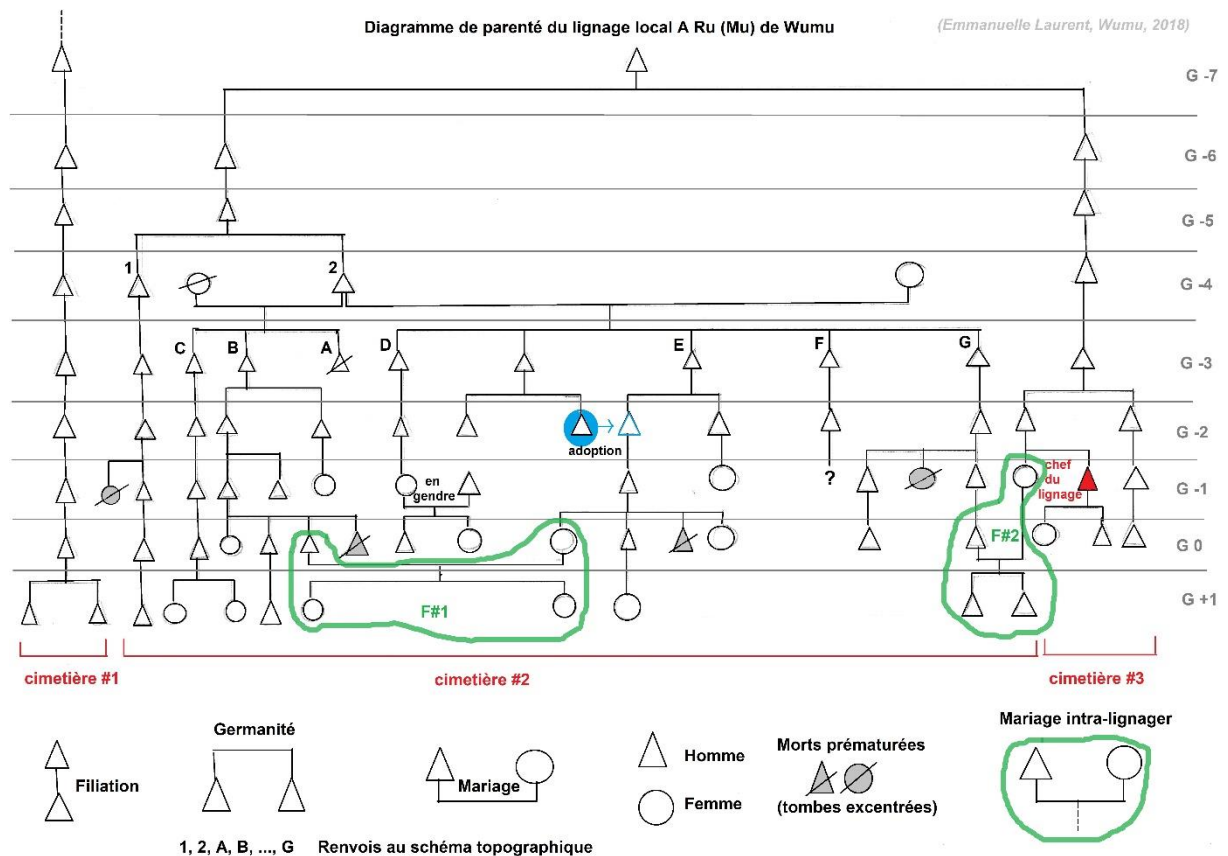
Diagramme de parenté du lignage local A Ru (Mu) de Wumu

(Emmanuelle Laurent, Wumu, 2018)

G -7
G -6
G -5
G -4
G -3
G -2
G -1
G 0
G +1

1
2
C
B
A
D
E
F
G

adoption
en gendre
?
chef du lignage
F#1
F#2

cimetière #1
cimetière #2
cimetière #3

Filiation
Germanité
Mariage
Homme
Femme
Morts prématurées
(tombes excentrées)
Mariage intra-lignager

1, 2, A, B, ..., G Renvois au schéma topographique